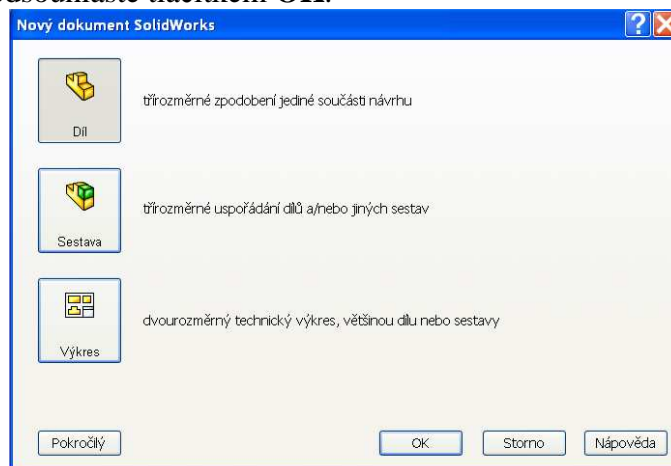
Nový dokument SolidWorks

Díl

třírozměrné zpodobení jediné součásti návrhu

Sestava

třírozměrné uspořádání dílů a/nebo jiných sestav

Výkres

dvourozměrný technický výkres, většinou dílu nebo sestavy

Pokročilý

OK

Storno

Nápověda